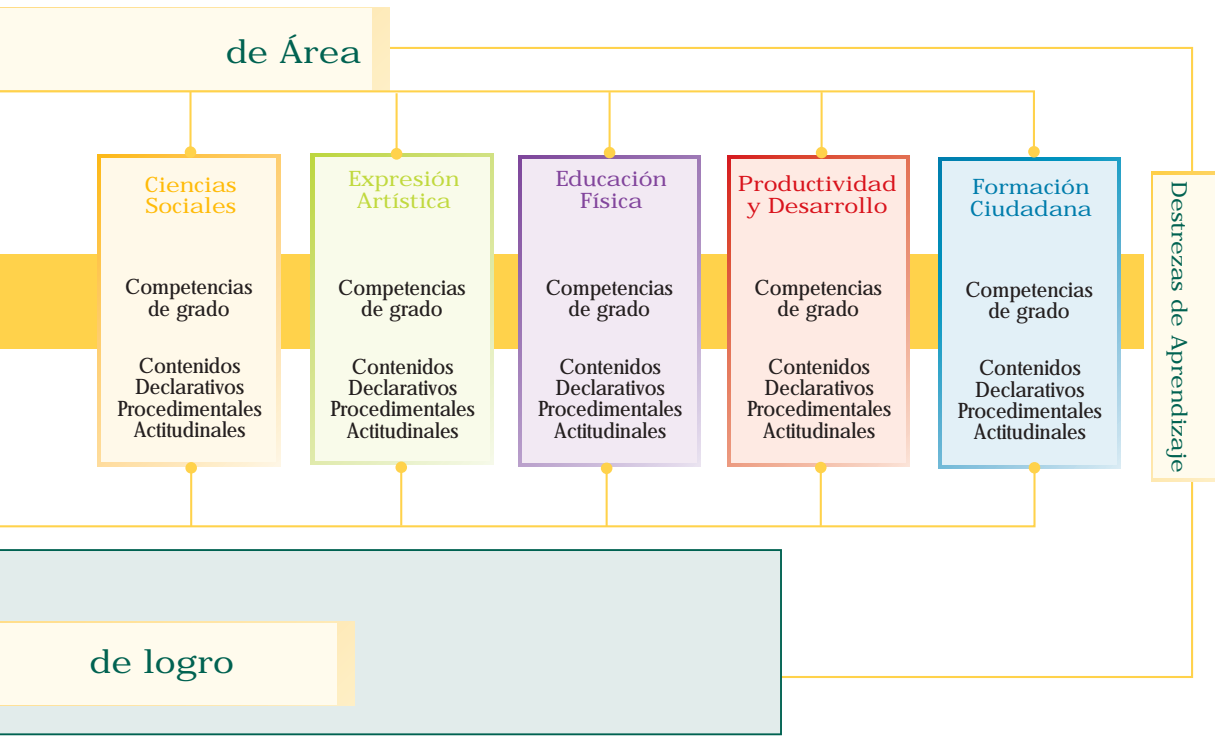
de Área

Ciencias Sociales

Competencias de grado

Contenidos Declarativos Procedimentales Actitudinales

Expresión Artística

Competencias de grado

Contenidos Declarativos Procedimentales Actitudinales

Educación Física

Competencias de grado

Contenidos Declarativos Procedimentales Actitudinales

Productividad y Desarrollo

Competencias de grado

Contenidos Declarativos Procedimentales Actitudinales

Formación Ciudadana

Competencias de grado

Contenidos Declarativos Procedimentales Actitudinales

Destrezas de Aprendizaje

de logro